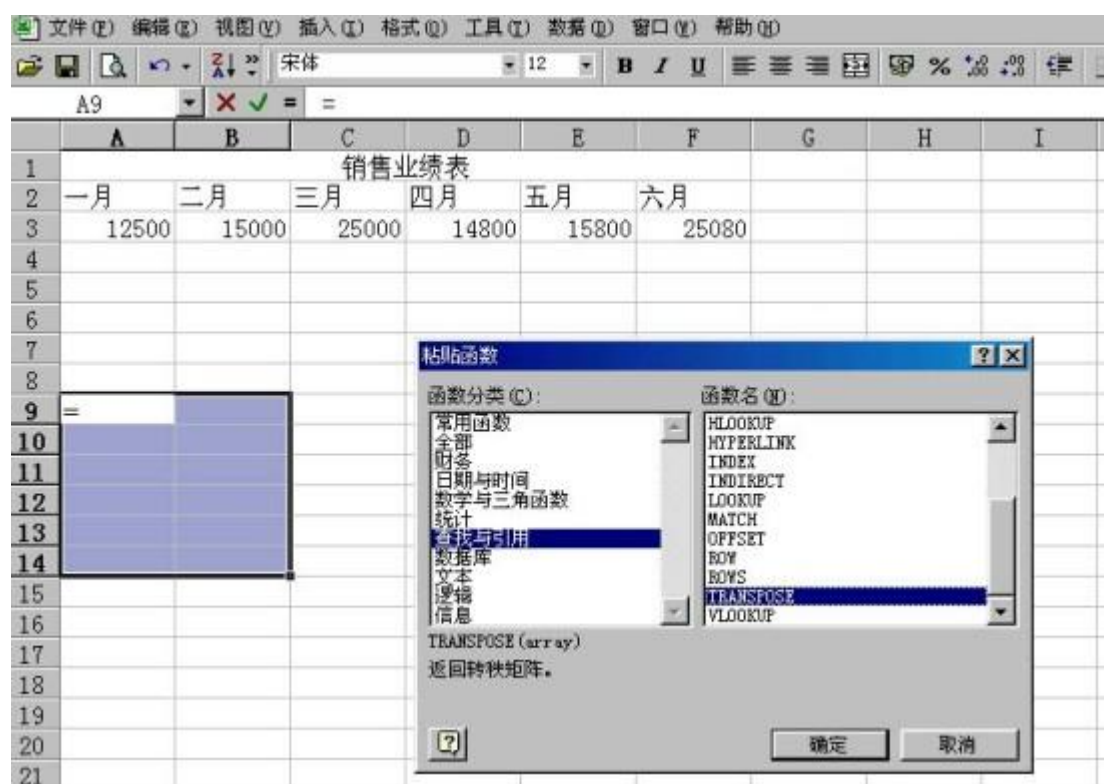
文件(F) 编辑(E) 视图(V) 插入(I) 格式(O) 工具(T) 数据(D) 窗口(W) 帮助(H)

宋体 12 B I U %

A9 = =

| | A | B | C | D | E | F | G | H | I |
|---|---|---|---|---|---|---|---|---|---|
| 1 | | | 销售业绩表 | | | | | | |
| 2 | 一月 | 二月 | 三月 | 四月 | 五月 | 六月 | | | |
| 3 | 12500 | 15000 | 25000 | 14800 | 15800 | 25080 | | | |
| 4 | | | | | | | | | |
| 5 | | | | | | | | | |
| 6 | | | | | | | | | |
| 7 | | | | | | | | | |
| 8 | | | | | | | | | |
| 9 | = | | | | | | | | |
| 10 | | | | | | | | | |
| 11 | | | | | | | | | |
| 12 | | | | | | | | | |
| 13 | | | | | | | | | |
| 14 | | | | | | | | | |
| 15 | | | | | | | | | |
| 16 | | | | | | | | | |
| 17 | | | | | | | | | |
| 18 | | | | | | | | | |
| 19 | | | | | | | | | |
| 20 | | | | | | | | | |
| 21 | | | | | | | | | |

粘贴函数 ? X

函数分类(C):
常用函数
全部
财务
日期与时间
数学与三角函数
统计
查找与引用
数据库
文本
逻辑
信息

函数名(N):
HLOOKUP
HYPERLINK
INDEX
INDIRECT
LOOKUP
MATCH
OFFSET
ROW
ROWS
TRANSPOSE
VLOOKUP

TRANSPOSE(array)
返回转秩矩阵。

?
确定 取消